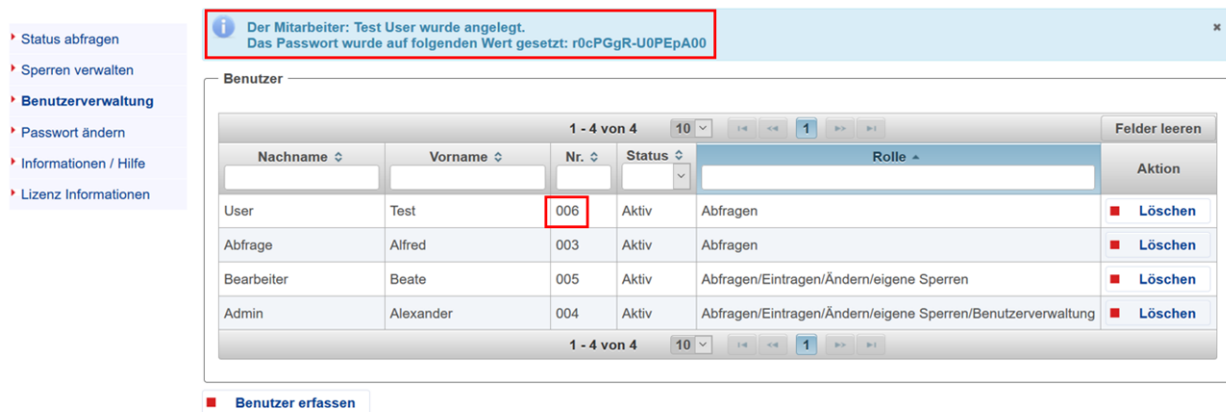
Status abfragen
Sperren verwalten
Benutzerverwaltung
Passwort ändern
Informationen / Hilfe
Lizenz Informationen

Der Mitarbeiter: Test User wurde angelegt.
Das Passwort wurde auf folgenden Wert gesetzt: r0cPGgR-U0PEpA00

×

Benutzer

1 - 4 von 4 10 1 Felder leeren

| Nachname | Vorname | Nr. | Status | Rolle | Aktion |
|---|---|---|---|---|---|
| User | Test | 006 | Aktiv | Abfragen | Löschen |
| Abfrage | Alfred | 003 | Aktiv | Abfragen | Löschen |
| Bearbeiter | Beate | 005 | Aktiv | Abfragen/Eintragen/Ändern/eigene Sperren | Löschen |
| Admin | Alexander | 004 | Aktiv | Abfragen/Eintragen/Ändern/eigene Sperren/Benutzerverwaltung | Löschen |

1 - 4 von 4 10 1

Benutzer erfassen